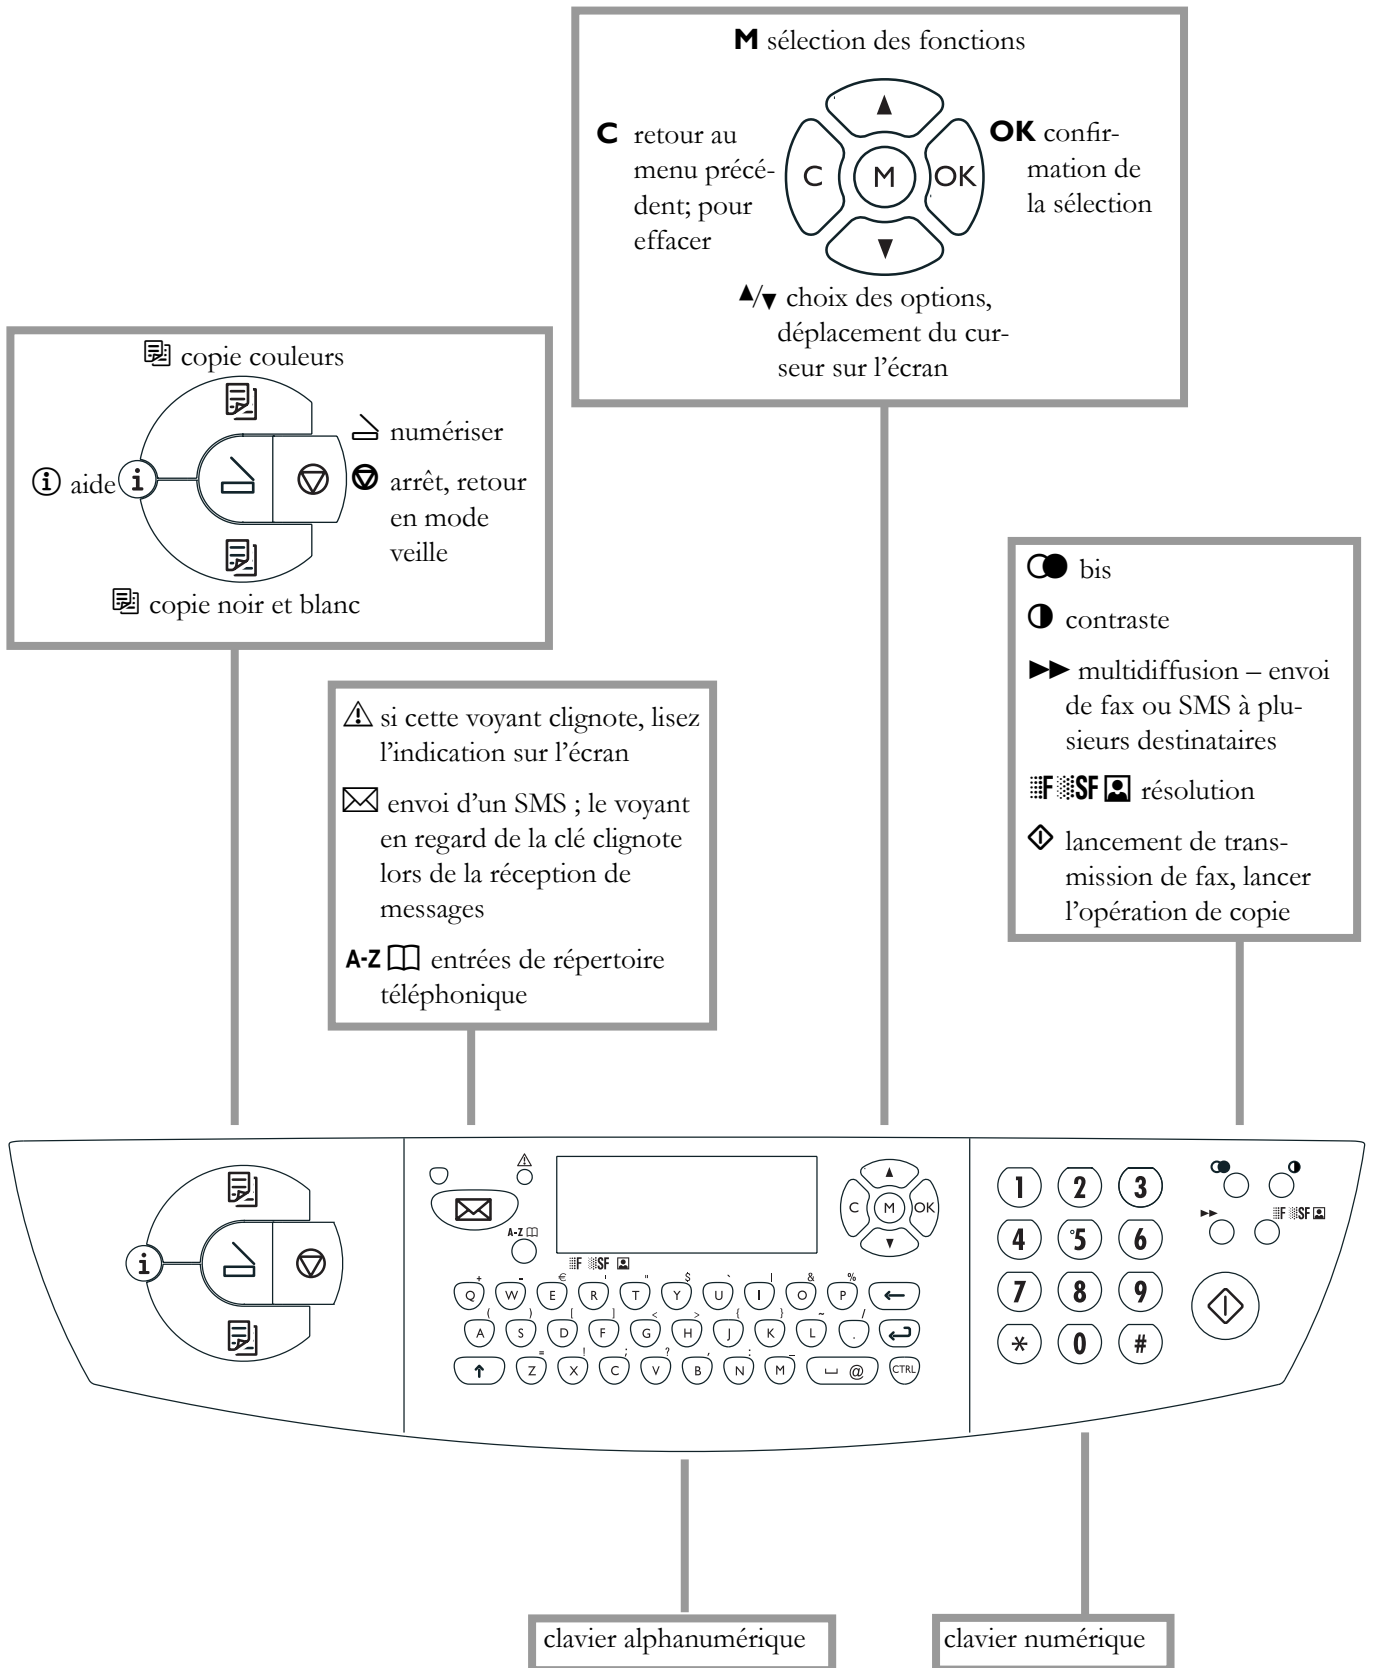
M sélection des fonctions

C retour au menu précédent; pour effacer

OK confirmation de la sélection

▲/▼ choix des options, déplacement du curseur sur l'écran

copie couleurs

numériser

aide

arrêt, retour en mode veille

copie noir et blanc

si cette voyant clignote, lisez l'indication sur l'écran

envoi d'un SMS ; le voyant en regard de la clé clignote lors de la réception de messages

A-Z entrées de répertoire téléphonique

bis

contraste

►► multidiffusion – envoi de fax ou SMS à plusieurs destinataires

F SF résolution

lancement de transmission de fax, lancer l'opération de copie

C M OK

A-Z

F SF

Q W E R T Y U I O P
A S D F G H J K L .
Z X C V B N M @ CTRL

1 2 3
4 5 6
7 8 9
* 0 #

F SF

clavier alphanumérique

clavier numérique